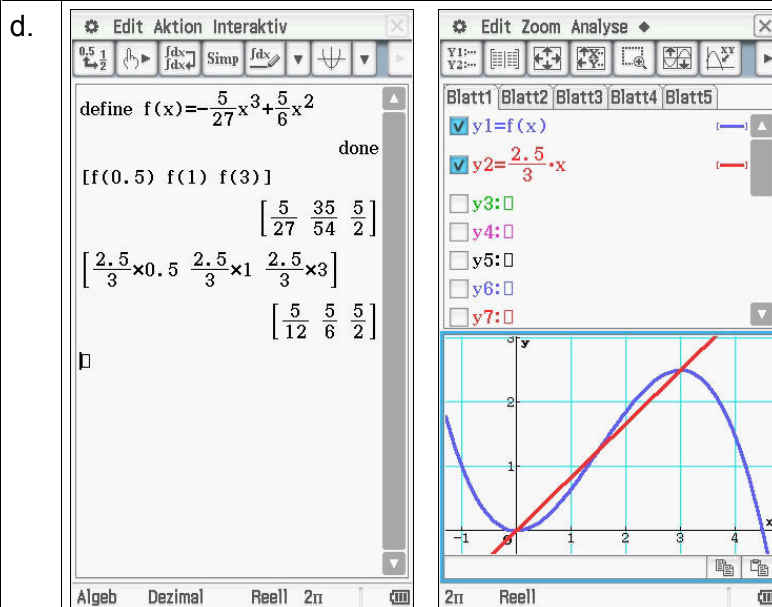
d.

Edit Aktion Interaktiv

Simp

define $f(x)=-\frac{5}{27}x^3+\frac{5}{6}x^2$

done

[f(0.5) f(1) f(3)]

$\left[\frac{5}{27}\ \frac{35}{54}\ \frac{5}{2}\right]$

$\left[\frac{2.5}{3}\times0.5\ \frac{2.5}{3}\times1\ \frac{2.5}{3}\times3\right]$

$\left[\frac{5}{12}\ \frac{5}{6}\ \frac{5}{2}\right]$

Algeb Dezimal Reell 2π

Edit Zoom Analyse ◆

Blatt1 Blatt2 Blatt3 Blatt4 Blatt5

y1=f(x)

$y2=\frac{2.5}{3}\cdot x$

y3:

y4:

y5:

y6:

y7:

y

2

1

-1 0 1 2 3 4 x

2π Reell